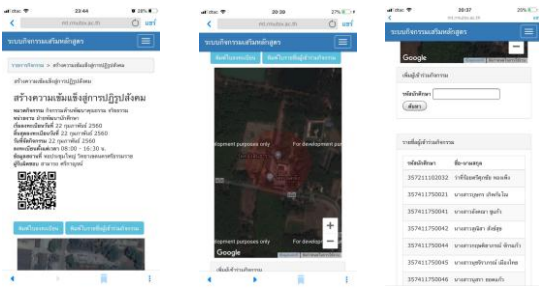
dtac 23:44 28%
ระบบกิจกรรมเสริมหลักสูตร
รายการกิจกรรม > สร้างความเข้มแข็งสู่การปฏิรูปสังคม
สร้างความเข้มแข็งสู่การปฏิรูปสังคม
พิมพ์ใบลงทะเบียน
พิมพ์ใบรายชื่อผู้เข้าร่วมกิจกรรม

dtac 20:30 27%
ระบบกิจกรรมเสริมหลักสูตร
พิมพ์ใบลงทะเบียน
พิมพ์ใบรายชื่อผู้เข้าร่วมกิจกรรม
development purposes only
For development pur
Google

dtac 20:37 25%
ระบบกิจกรรมเสริมหลักสูตร
เพิ่มผู้เข้าร่วมกิจกรรม
รหัสนักศึกษา
เพิ่มเข้า
รายชื่อผู้เข้าร่วมกิจกรรม
| รหัสนักศึกษา | ชื่อ-นามสกุล |
|---|---|
| 357211102032 | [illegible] |
| 357411750021 | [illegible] |
| 357411750041 | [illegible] |
| 357411750042 | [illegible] |
| 357411750044 | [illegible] |
| 357411750045 | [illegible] |
| 357411750046 | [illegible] |